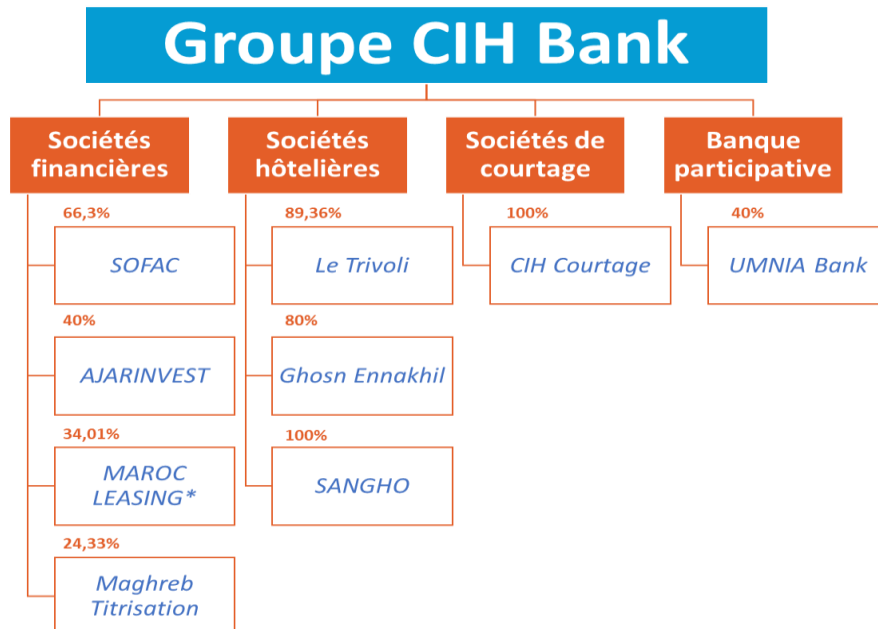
Groupe CIH Bank

Sociétés financières

66,3%
SOFAC

40%
AJARINVEST

34,01%
MAROC LEASING*

24,33%
Maghreb Titrisation

Sociétés hôtelières

89,36%
Le Trivoli

80%
Ghosn Ennakhil

100%
SANGHO

Sociétés de courtage

100%
CIH Courtage

Banque participative

40%
UMNIA Bank